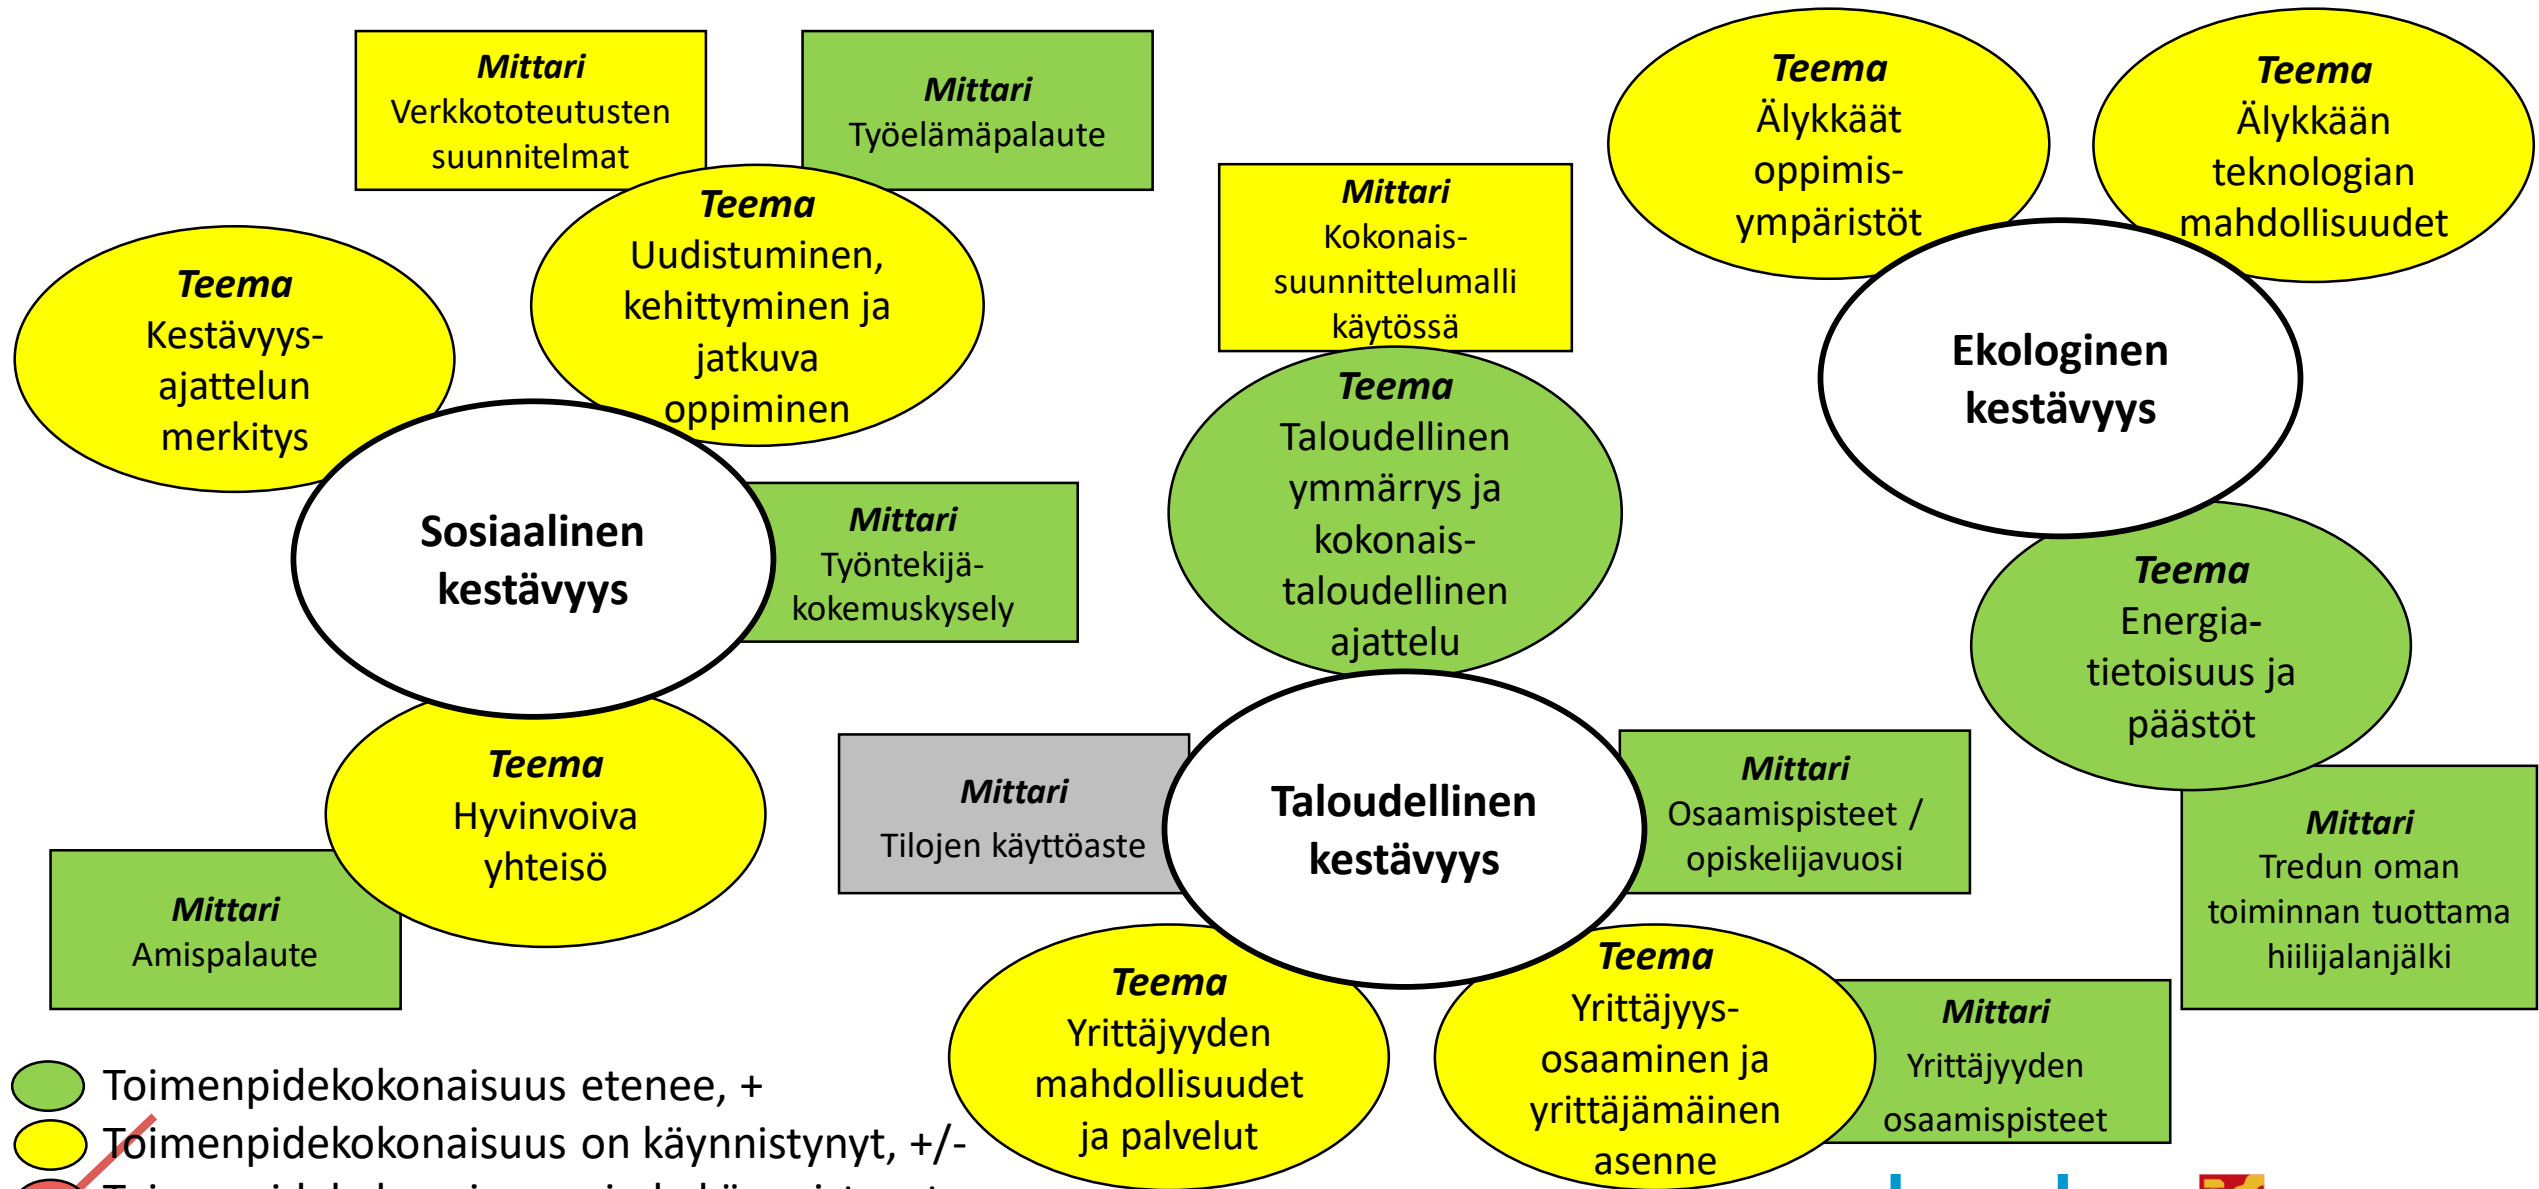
Mittari
Verkkototeutusten suunnitelmat

Mittari
Työelämäpalaute

Teema
Älykkäät oppimis-ympäristöt

Teema
Älykkään teknologian mahdollisuudet

Teema
Uudistuminen, kehittyminen ja jatkuva oppiminen

Mittari
Kokonais-suunnittelumalli käytössä

Teema
Kestävyys-ajattelun merkitys

Ekologinen kestävyys

Teema
Taloudellinen ymmärrys ja kokonais-taloudellinen ajattelu

Sosiaalinen kestävyys

Mittari
Työntekijä-kokemuskysely

Teema
Energia-tietoisuus ja päästöt

Teema
Hyvinvoiva yhteisö

Mittari
Tilojen käyttöaste

Taloudellinen kestävyys

Mittari
Osaamispisteet / opiskelijavuosi

Mittari
Tredun oman toiminnan tuottama hiilijalanjälki

Mittari
Amispalaute

Teema
Yrittäjyyden mahdollisuudet ja palvelut

Teema
Yrittäjyys-osaaminen ja yrittäjämäinen asenne

Mittari
Yrittäjyyden osaamispisteet

Toimenpidekokonaisuus etenee, +
Toimenpidekokonaisuus on käynnistynyt, +/-
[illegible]